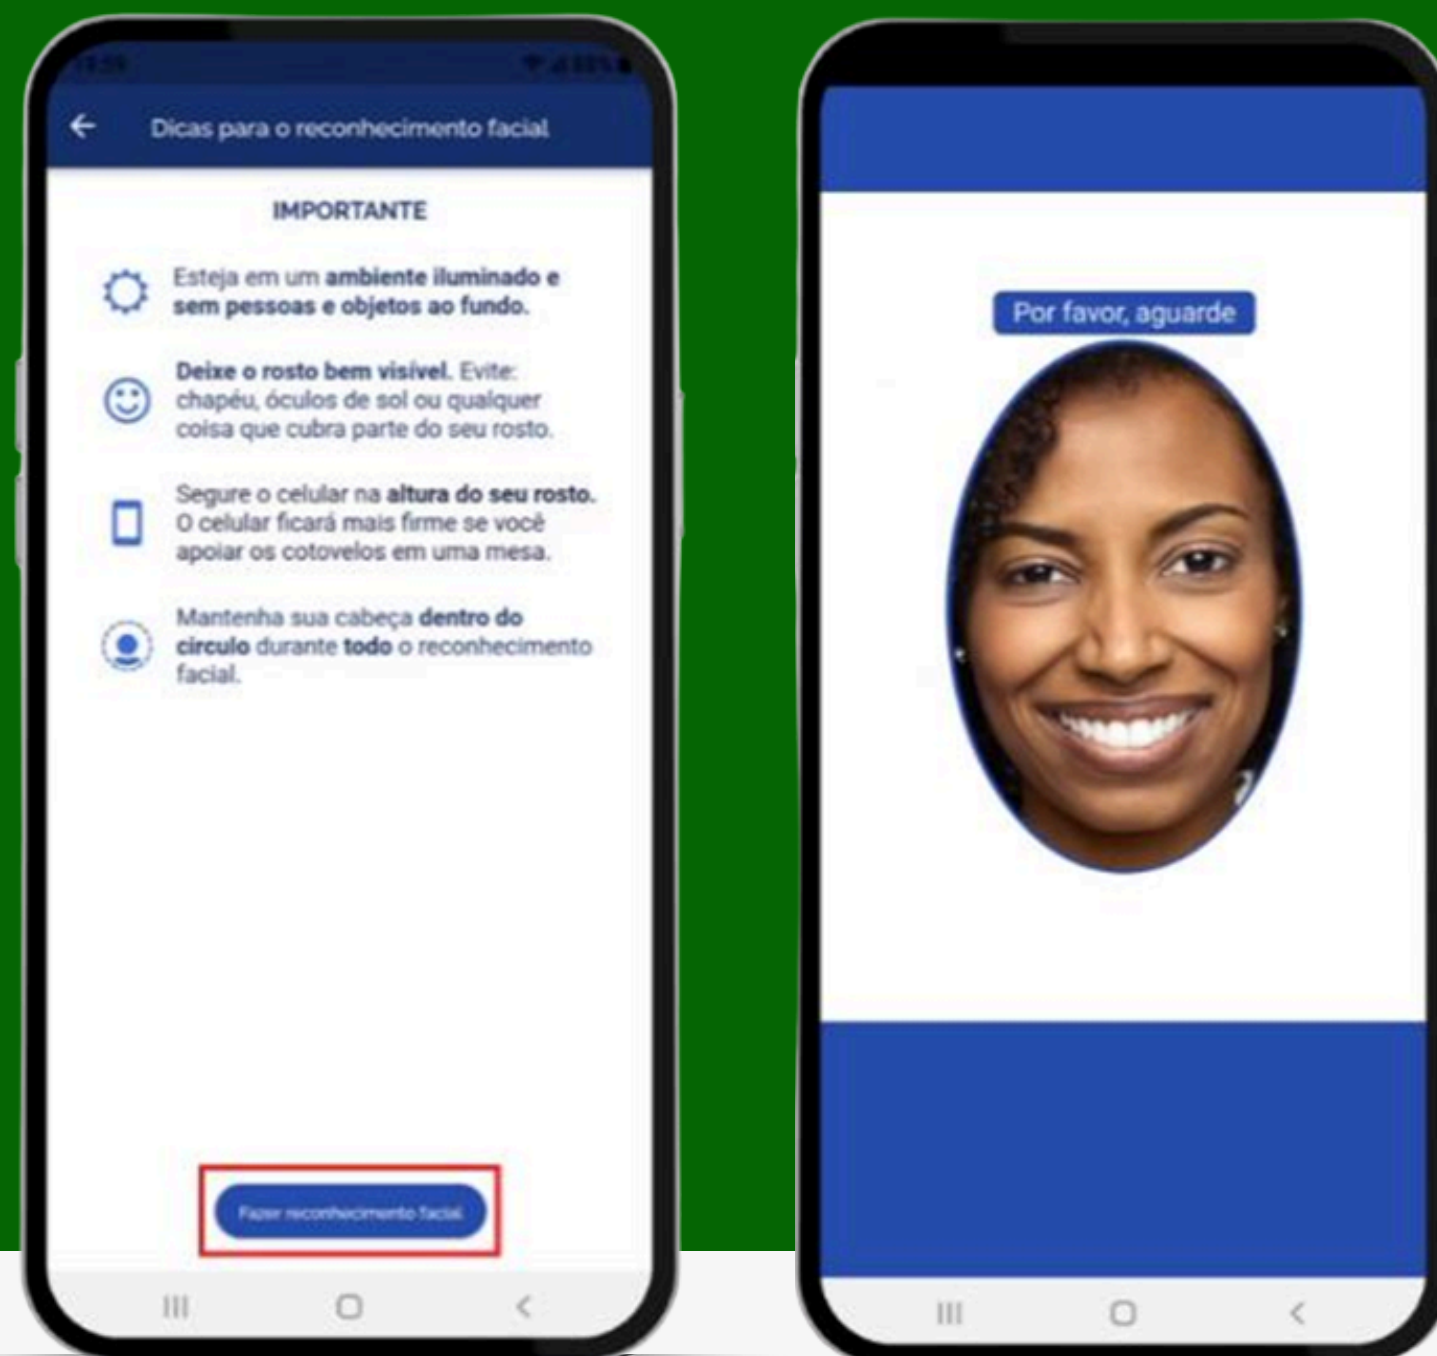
Dicas para o reconhecimento facial

IMPORTANTE

Esteja em um ambiente iluminado e sem pessoas e objetos ao fundo.

Deixe o rosto bem visível. Evite: chapéu, óculos de sol ou qualquer coisa que cubra parte do seu rosto.

Segure o celular na altura do seu rosto. O celular ficará mais firme se você apoiar os cotovelos em uma mesa.

Mantenha sua cabeça dentro do círculo durante todo o reconhecimento facial.

Fazer reconhecimento facial

Por favor, aguarde